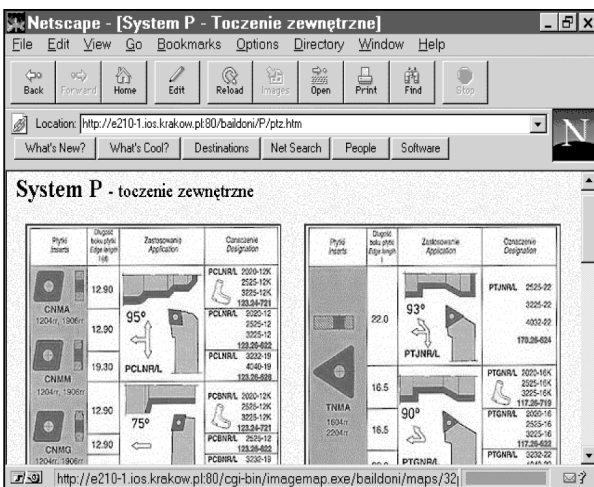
Netscape - [System P - Toczenie zewnętrzne]

File Edit View Go Bookmarks Options Directory Window Help

Back Forward Home Edit Reload Images Open Print Find Stop

Location: http://e210-1.ios.krakow.pl:80/baildoni/P/ptz.htm

What's New? What's Cool? Destinations Net Search People Software

System P - toczenie zewnętrzne

| Płytki Inserts | Długość boku płytki Edge length | Zastosowanie Application | Oznaczenie Designation |
|---|---|---|---|
| CNMA 1204/r, 1906/r | 12.90 | | PCLNR/L 2020-12K 2525-12K 3225-12K 123.24-721 |
| | 12.90 | 95° | PCLNR/L 2020-12 2525-12 3225-12 123.26-622 |
| CNMM 1204/r, 1906/r | 19.30 | PCLNR/L | PCLNR/L 3232-19 4040-19 123.26-628 |
| | 12.90 | | PCBNR/L 2020-12K 2525-12K 3225-12K 123.24-721 |
| CNMG 1204/r, 1906/r | 12.90 | 75° | PCBNR/L 2525-12 123.26-622 PCBNR/L 3232-19 |

| Płytki Inserts | Długość boku płytki Edge length | Zastosowanie Application | Oznaczenie Designation |
|---|---|---|---|
| | 22.0 | 93° PTJNR/L | PTJNR/L 2525-22 3225-22 4032-22 170.26-624 |
| TNMA 1604/r, 2204/r | 16.5 | | PTGNR/L 2020-16K 2525-16K 3225-16K 117.26-719 |
| | 16.5 | 90° | PTGNR/L 2020-16 2525-16 3225-16 117.26-622 |
| | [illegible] | PTGNR/L | PTGNR/L 3232-22 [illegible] |

http://e210-1.ios.krakow.pl:80/cgi-bin/imagemap.exe/baildoni/maps/32|